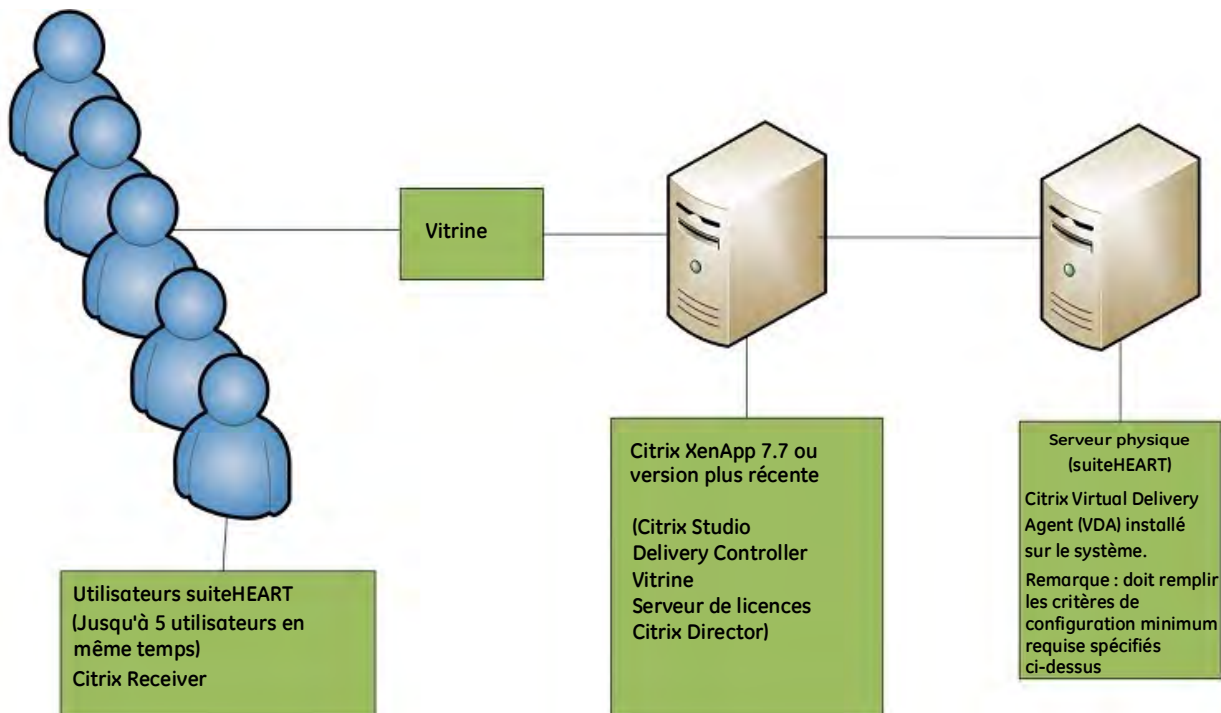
Vitrine

Citrix XenApp 7.7 ou version plus récente

(Citrix Studio
Delivery Controller
Vitrine
Serveur de licences
Citrix Director)

Serveur physique
(suiteHEART)

Citrix Virtual Delivery Agent (VDA) installé sur le système.

Remarque : doit remplir les critères de configuration minimum requise spécifiés ci-dessus

Utilisateurs suiteHEART
(Jusqu'à 5 utilisateurs en même temps)
Citrix Receiver